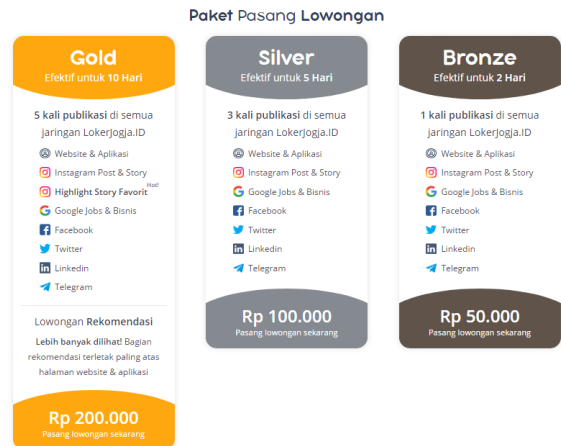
Paket Pasang Lowongan

Gold
Efektif untuk 10 Hari

5 kali publikasi di semua jaringan LokerJogja.ID

Website & Aplikasi
Instagram Post & Story
Highlight Story Favorit Hot!
Google Jobs & Bisnis
Facebook
Twitter
Linkedin
Telegram

Lowongan Rekomendasi

Lebih banyak dilihat! Bagian rekomendasi terletak paling atas halaman website & aplikasi

Rp 200.000
Pasang lowongan sekarang

Silver
Efektif untuk 5 Hari

3 kali publikasi di semua jaringan LokerJogja.ID

Website & Aplikasi
Instagram Post & Story
Google Jobs & Bisnis
Facebook
Twitter
Linkedin
Telegram

Rp 100.000
Pasang lowongan sekarang

Bronze
Efektif untuk 2 Hari

1 kali publikasi di semua jaringan LokerJogja.ID

Website & Aplikasi
Instagram Post & Story
Google Jobs & Bisnis
Facebook
Twitter
Linkedin
Telegram

Rp 50.000
Pasang lowongan sekarang